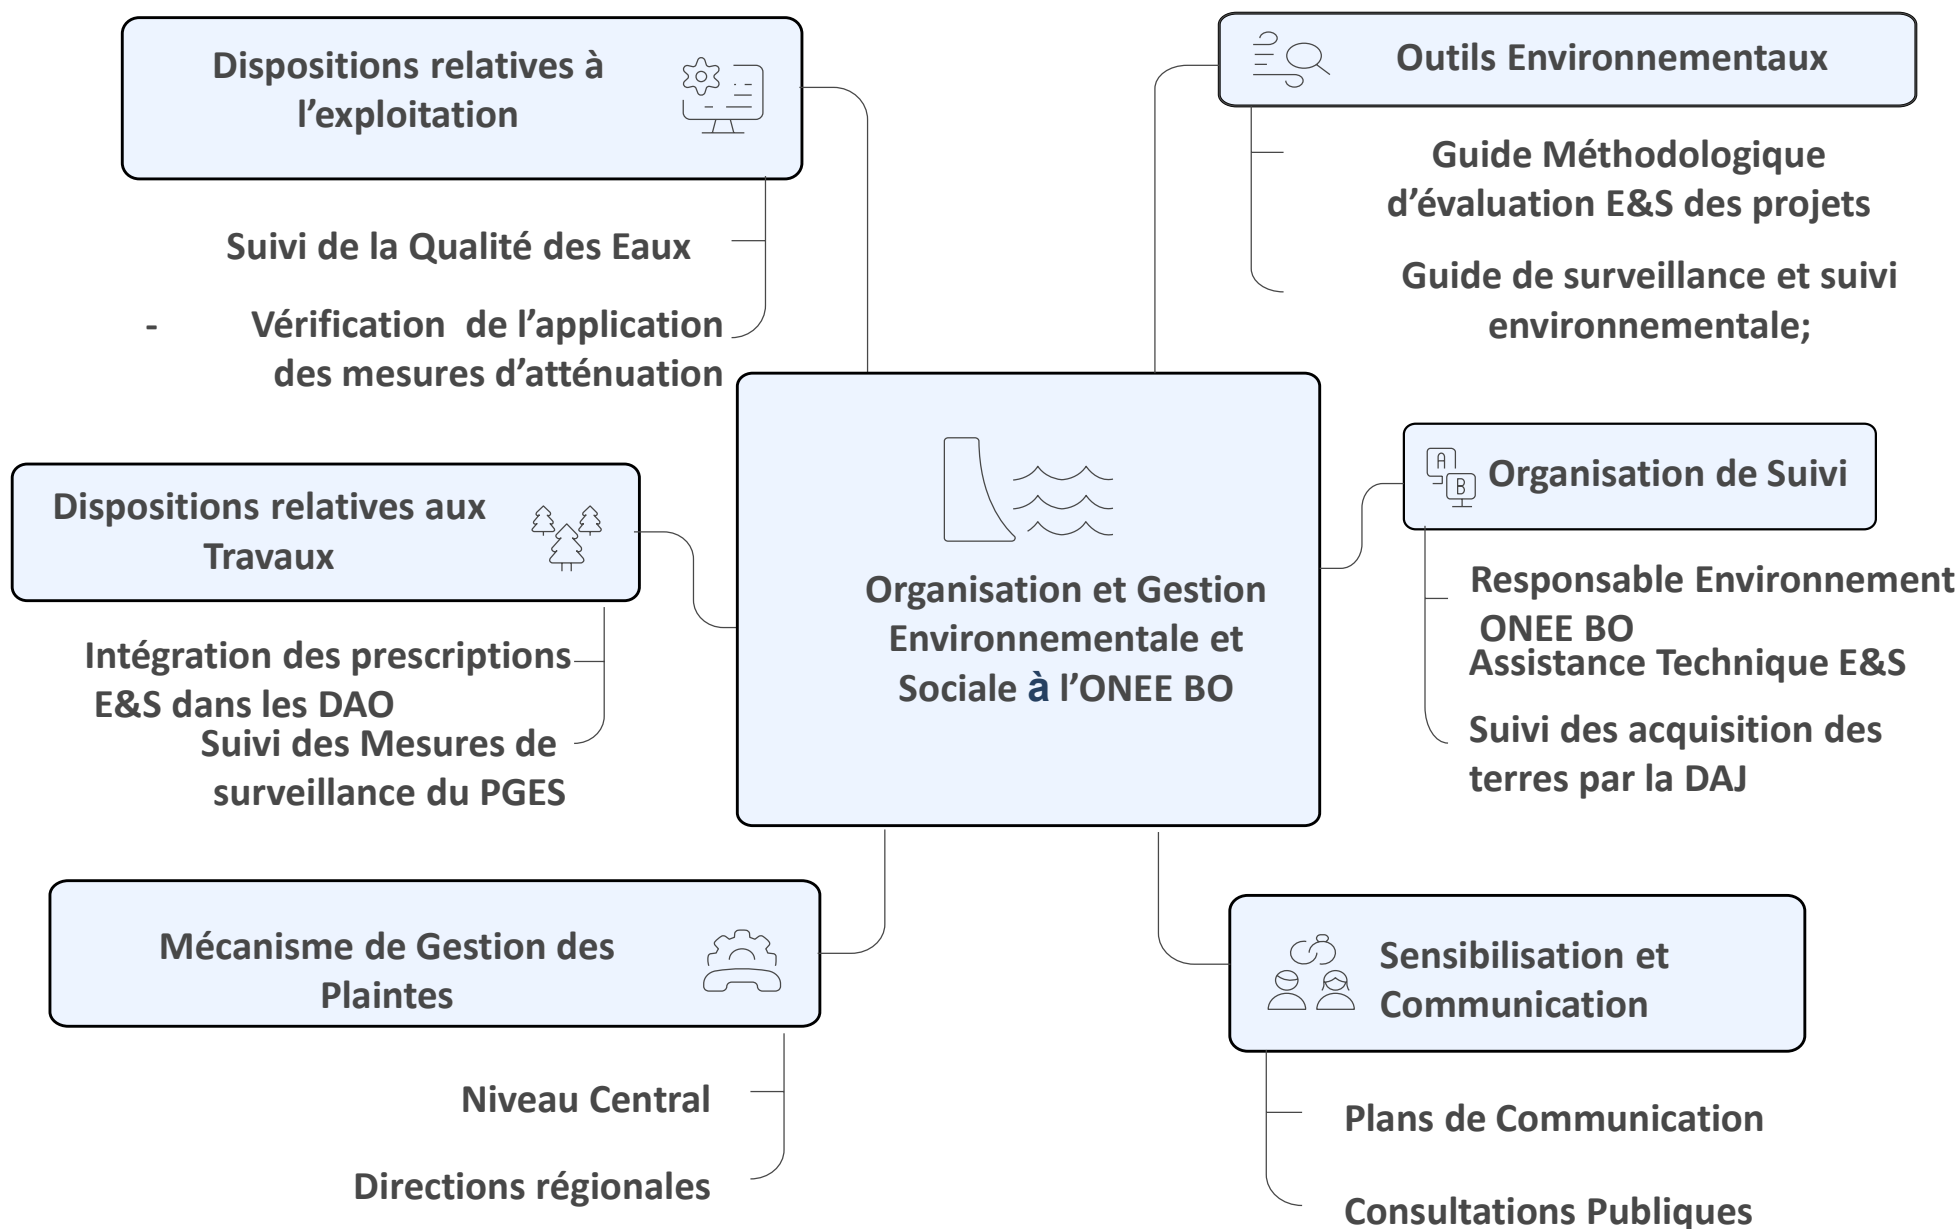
Dispositions relatives à l’exploitation

Suivi de la Qualité des Eaux

- Vérification de l’application des mesures d’atténuation

Outils Environnementaux

Guide Méthodologique d’évaluation E&S des projets

Guide de surveillance et suivi environnementale;

Organisation et Gestion Environnementale et Sociale à l’ONEE BO

Dispositions relatives aux Travaux

Intégration des prescriptions E&S dans les DAO

Suivi des Mesures de surveillance du PGES

Organisation de Suivi

Responsable Environnement ONEE BO

Assistance Technique E&S

Suivi des acquisition des terres par la DAJ

Mécanisme de Gestion des Plaintes

Niveau Central

Directions régionales

Sensibilisation et Communication

Plans de Communication

Consultations Publiques